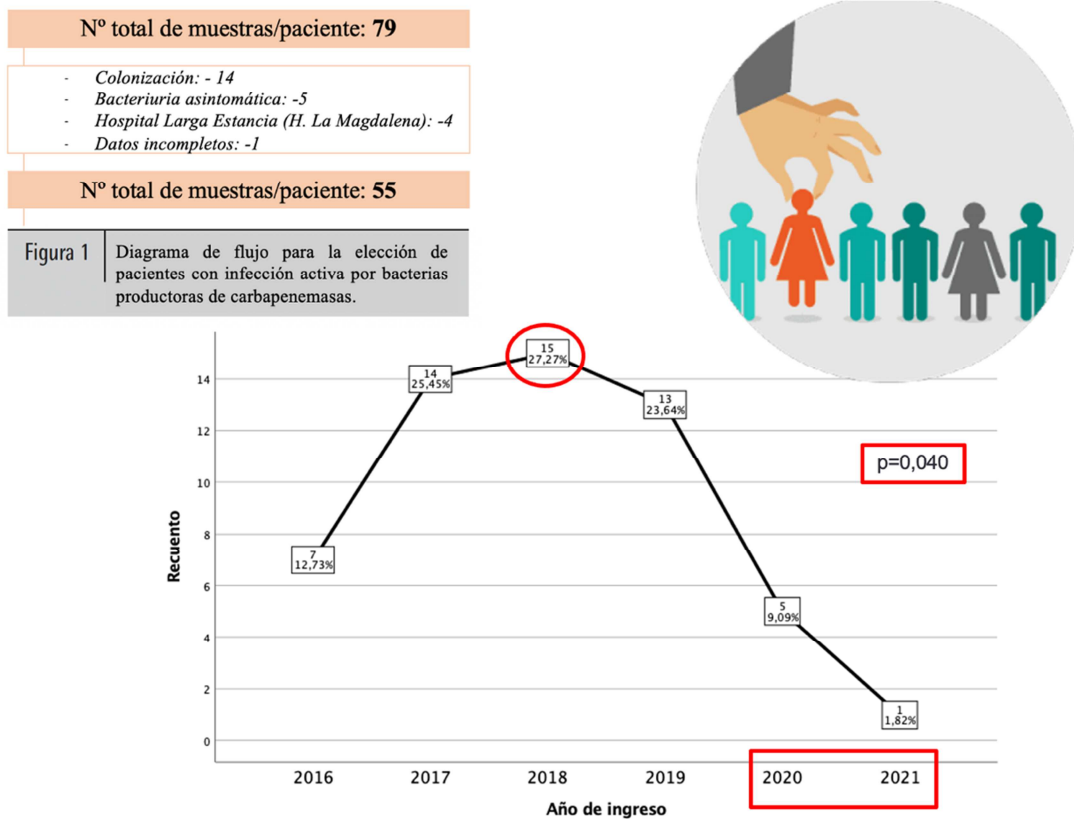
Nº total de muestras/paciente: **79**

- Colonización: - 14
- Bacteriuria asintomática: -5
- Hospital Larga Estancia (H. La Magdalena): -4
- Datos incompletos: -1

Nº total de muestras/paciente: **55**

Figura 1 Diagrama de flujo para la elección de pacientes con infección activa por bacterias productoras de carbapenemasas.

14
12
10
8
6
4
2
0

Recuento

7
12,73%

14
25,45%

15
27,27%

13
23,64%

5
9,09%

1
1,82%

p=0,040

2016 2017 2018 2019 2020 2021

Año de ingreso